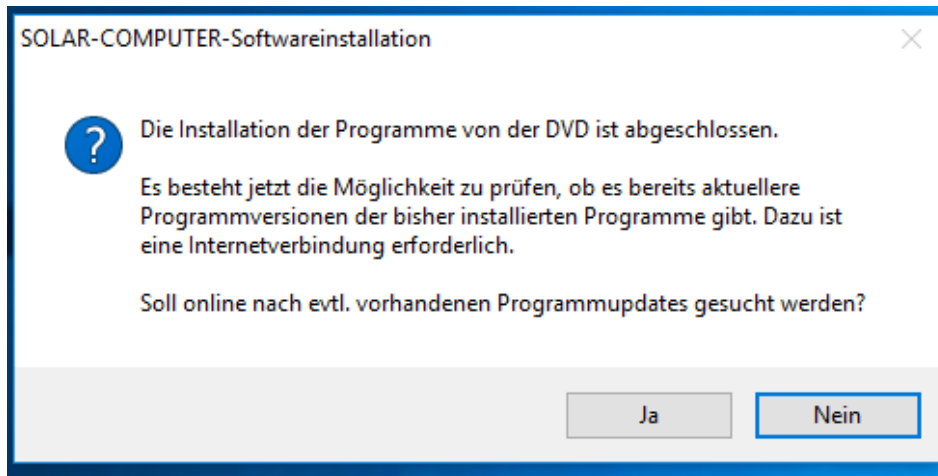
SOLAR-COMPUTER-Softwareinstallation

Die Installation der Programme von der DVD ist abgeschlossen.

Es besteht jetzt die Möglichkeit zu prüfen, ob es bereits aktuellere Programmversionen der bisher installierten Programme gibt. Dazu ist eine Internetverbindung erforderlich.

Soll online nach evtl. vorhandenen Programmupdates gesucht werden?

Ja

Nein